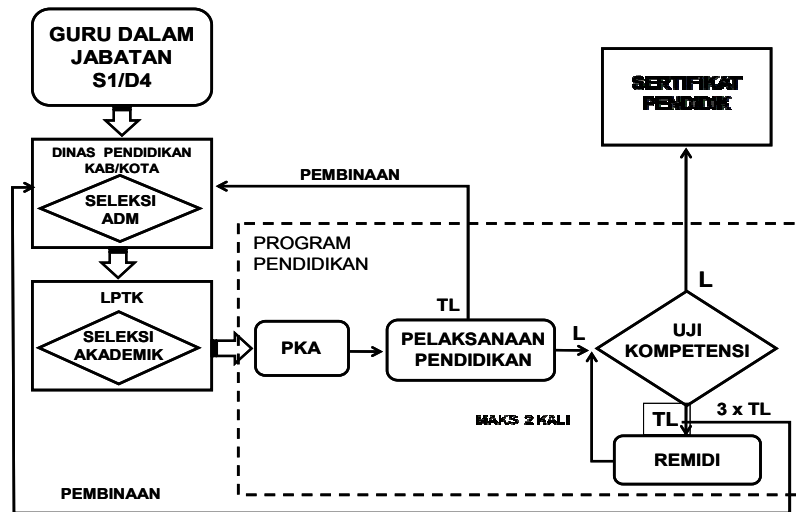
GURU DALAM JABATAN S1/D4

SERTIFIKAT PENDIDIK

DINAS PENDIDIKAN KAB/KOTA

SELEKSI ADM

PEMBINAAN

PROGRAM PENDIDIKAN

LPTK

SELEKSI AKADEMIK

PKA

TL

PELAKSANAAN PENDIDIKAN

L

L

UJI KOMPETENSI

MAKS 2 KALI

TL

3 x TL

REMIDI

PEMBINAAN